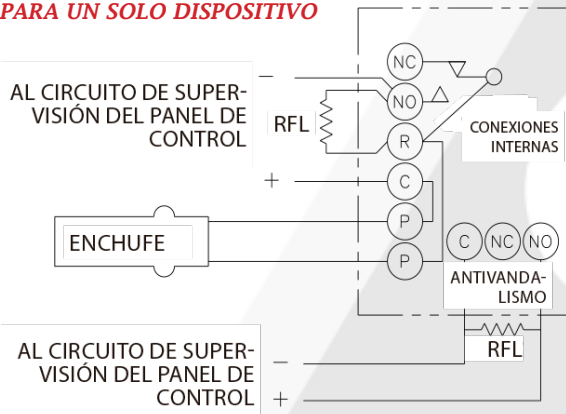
PARA UN SOLO DISPOSITIVO

AL CIRCUITO DE SUPERVISIÓN DEL PANEL DE CONTROL

−

+

RFL

NC

NO

R

C

P

P

CONEXIONES INTERNAS

ENCHUFE

C

NC

NO

ANTIVANDALISMO

RFL

AL CIRCUITO DE SUPERVISIÓN DEL PANEL DE CONTROL

−

+